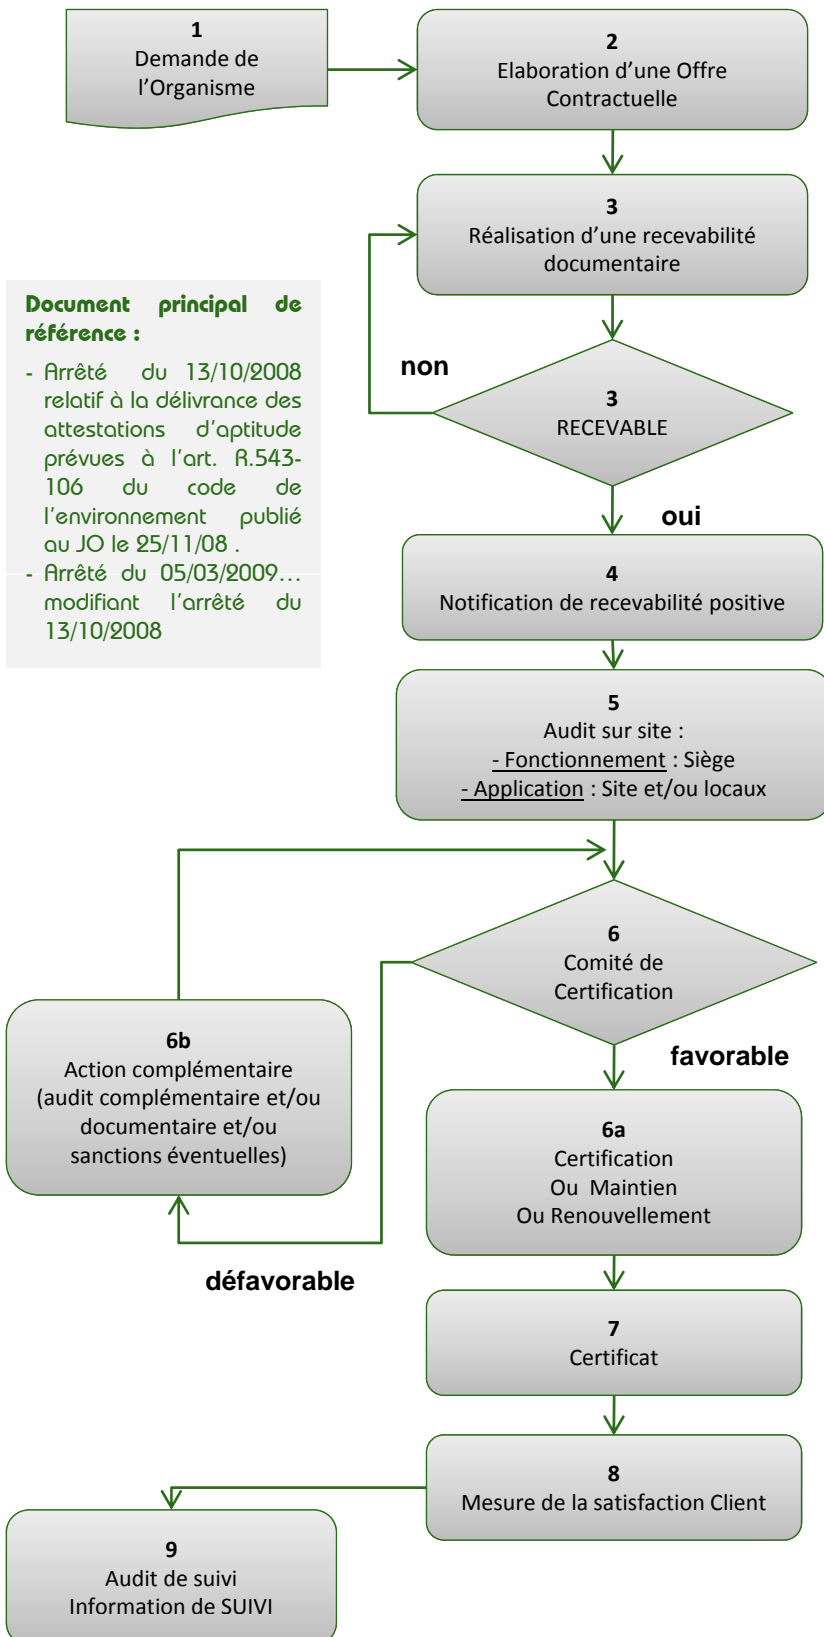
1
Demande de l'Organisme

2
Elaboration d'une Offre Contractuelle

3
Réalisation d'une recevabilité documentaire

Document principal de référence :

- Arrêté du 13/10/2008 relatif à la délivrance des attestations d'aptitude prévues à l'art. R.543-106 du code de l'environnement publié au JO le 25/11/08 .
- Arrêté du 05/03/2009… modifiant l'arrêté du 13/10/2008

non

3
RECEVABLE

oui

4
Notification de recevabilité positive

5
Audit sur site :
- Fonctionnement : Siège
- Application : Site et/ou locaux

6
Comité de Certification

favorable

6b
Action complémentaire (audit complémentaire et/ou documentaire et/ou sanctions éventuelles)

6a
Certification
Ou Maintien
Ou Renouvellement

défavorable

7
Certificat

8
Mesure de la satisfaction Client

9
Audit de suivi
Information de SUIVI